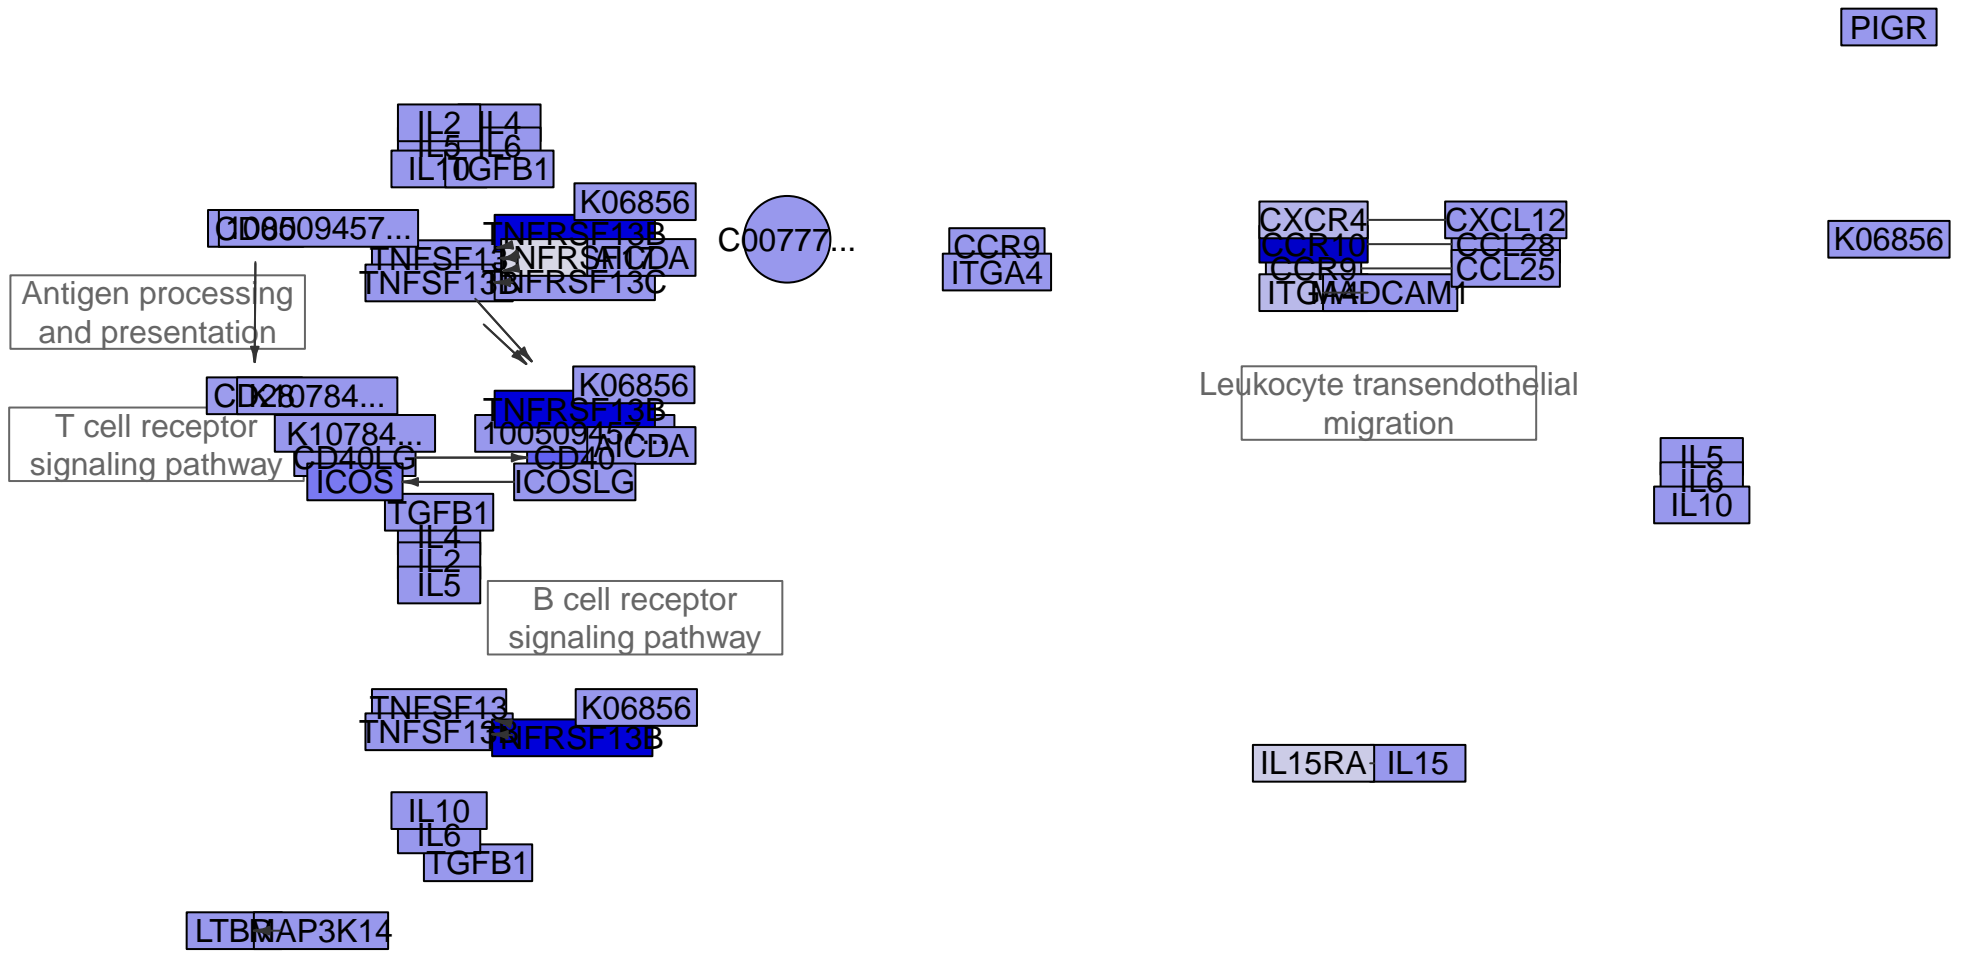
PIGR

IL2 IL4
IL5 IL6
IL10 TGFB1

K06856

CD86 100509457...
TNFRSF13B
TNFSF13 TNFRSF17 AICDA
TNFSF13B TNFRSF13C

C00777...

CCR9
ITGA4

CXCR4 CXCL12
CCR10 CCL28
CCR9 CCL25
ITGA4 MADCAM1

K06856

Antigen processing and presentation

CD28 K10784...
K06856
TNFRSF13B
100509457...
AICDA
T cell receptor signaling pathway
K10784...
CD40LG CD40
ICOS ICOSLG
TGFB1
IL4
IL2
IL5

Leukocyte transendothelial migration

IL5
IL6
IL10

B cell receptor signaling pathway

TNFSF13 K06856
TNFSF13B TNFRSF13B

IL15RA IL15

IL10
IL6
TGFB1

LTBR MAP3K14